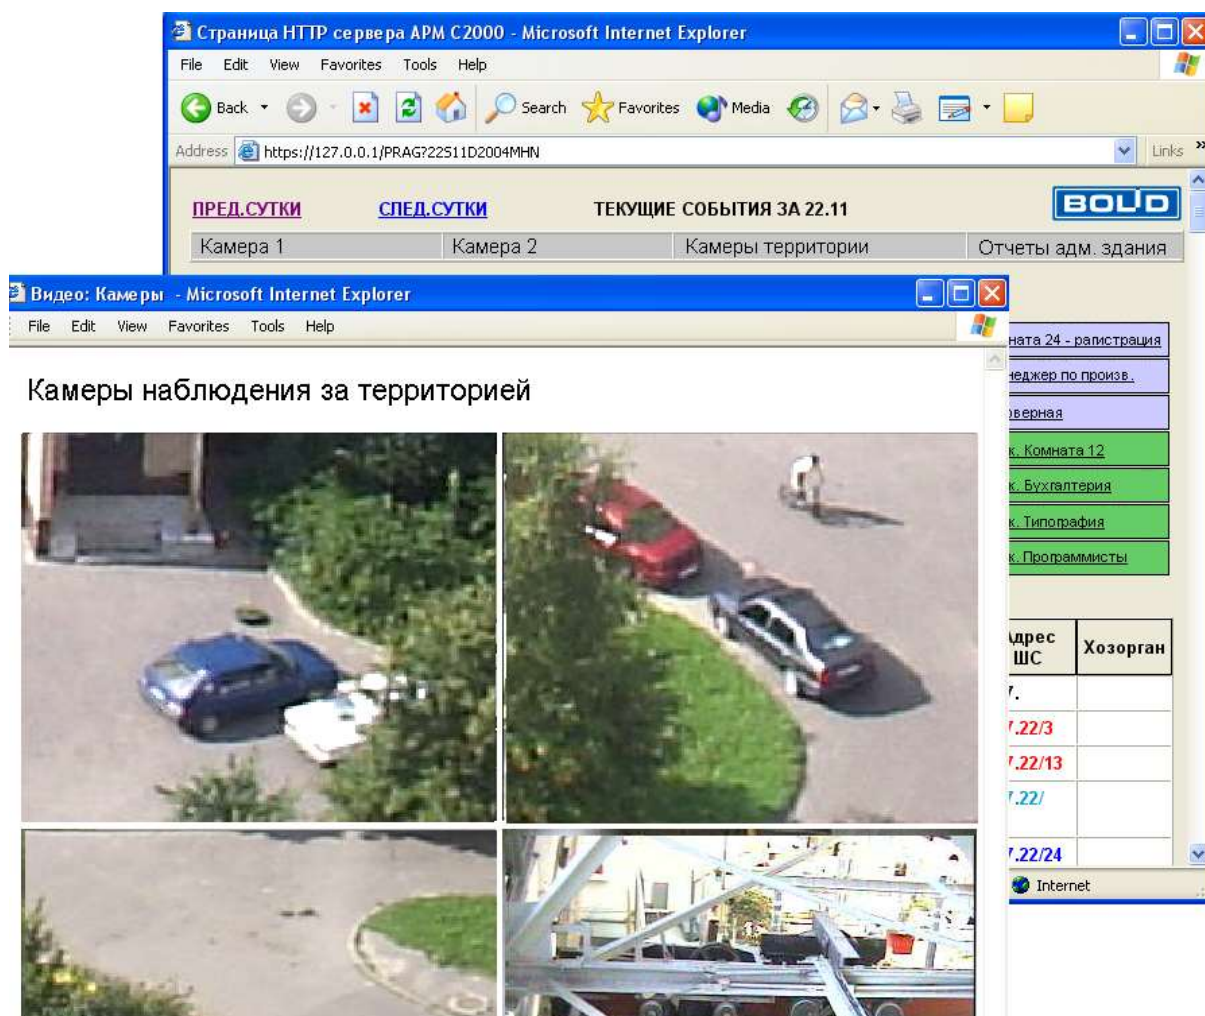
Страница HTTP сервера АРМ С2000 - Microsoft Internet Explorer

File Edit View Favorites Tools Help

Back Search Favorites Media

Address https://127.0.0.1/PRAG?22511D2004MHN

Links

ПРЕД.СУТКИ СЛЕД.СУТКИ ТЕКУЩИЕ СОБЫТИЯ ЗА 22.11

БОЛИД

| Камера 1 | Камера 2 | Камеры территории | Отчеты адм. здания |
|---|---|---|---|

Видео: Камеры - Microsoft Internet Explorer

File Edit View Favorites Tools Help

Камеры наблюдения за территорией

ната 24 - рагистрация
неджер по произв.
верная
к. Комната 12
к. Бухгалтерия
к. Типография
к. Программисты

| дрес ШС | Хозорган |
|---|---|
| 7. | |
| 7.22/3 | |
| 7.22/13 | |
| 7.22/ | |
| 7.22/24 | |

Internet